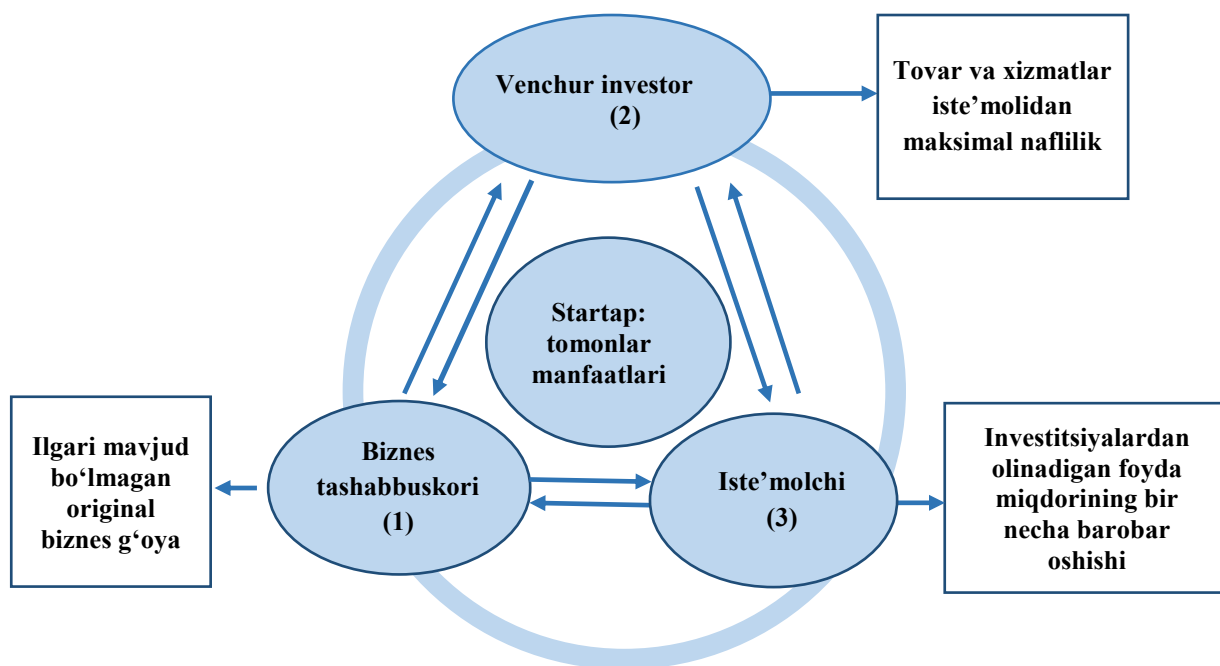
Venchur investor (2)

Tovar va xizmatlar iste’molidan maksimal naflilik

Startap: tomonlar manfaatlari

Ilgari mavjud bo‘lmagan original biznes g‘oya

Biznes tashabbuskori (1)

Iste’molchi (3)

Investitsiyalardan olinadigan foyda miqdorining bir necha barobar oshishi